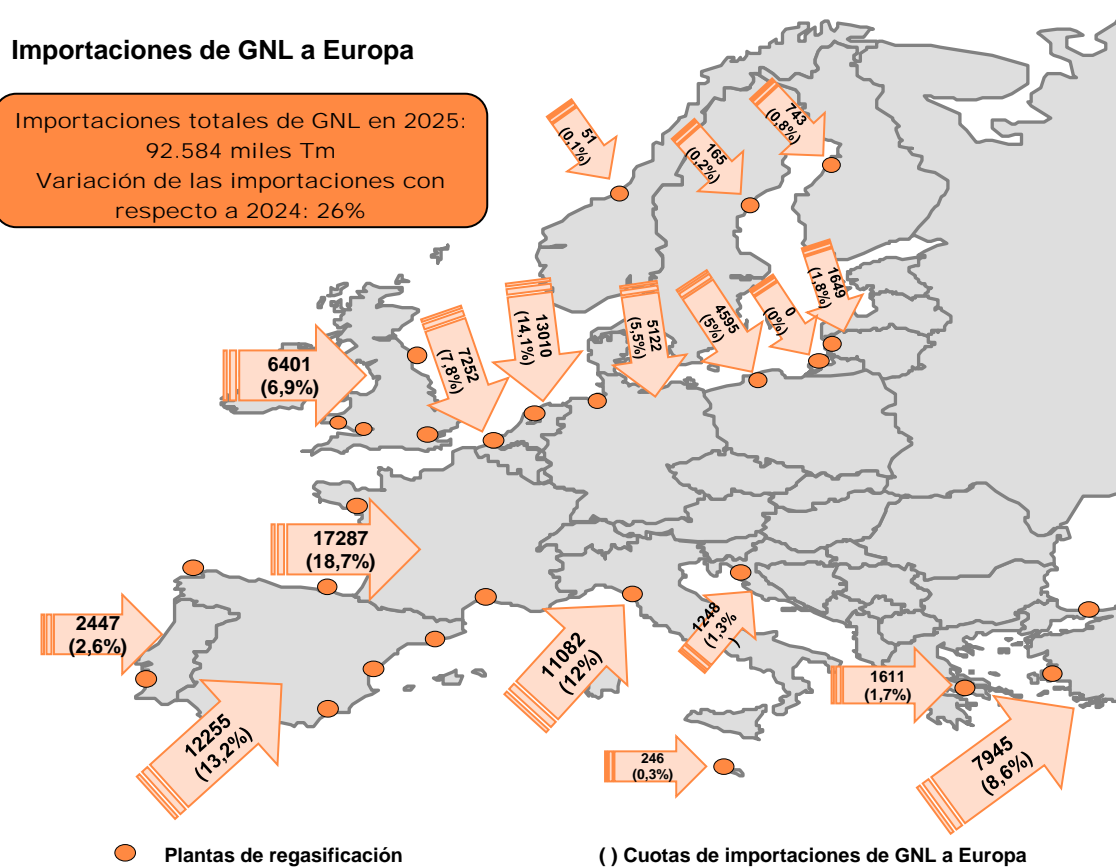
Importaciones de GNL a Europa

Importaciones totales de GNL en 2025: 92.584 miles Tm
Variación de las importaciones con respecto a 2024: 26%

51 (0,1%)

165 (0,2%)

743 (0,8%)

1649 (1,8%)

0 (0%)

4595 (5%)

5122 (5,5%)

13010 (14,1%)

7252 (7,8%)

6401 (6,9%)

17287 (18,7%)

2447 (2,6%)

12255 (13,2%)

11082 (12%)

1248 (1,3%)

1611 (1,7%)

246 (0,3%)

7945 (8,6%)

Plantas de regasificación

( ) Cuotas de importaciones de GNL a Europa